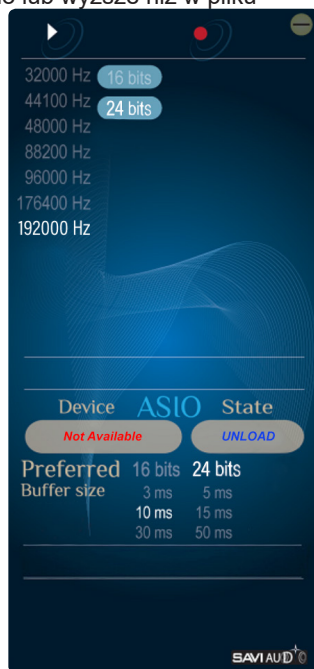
lub wyższe niż w pliku

32000 Hz
44100 Hz
48000 Hz
88200 Hz
96000 Hz
176400 Hz
192000 Hz

16 bits
24 bits

Device ASIO State

Not Available

UNLOAD

Preferred Buffer size

16 bits 24 bits
3 ms 5 ms
10 ms 15 ms
30 ms 50 ms

SAVIAUDIO